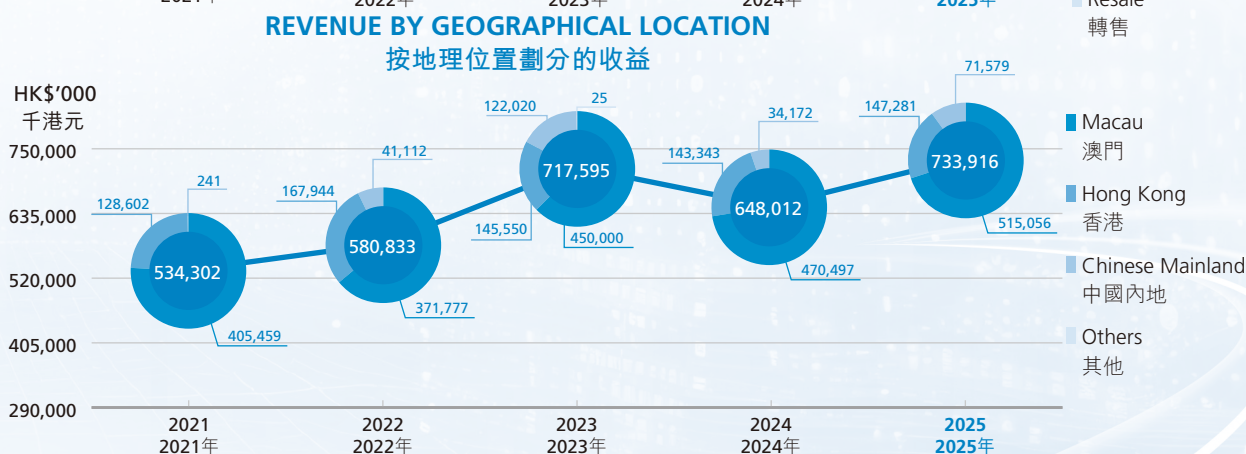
2021年 2022年 2023年 2024年 2025年 Resale 轉售

REVENUE BY GEOGRAPHICAL LOCATION
按地理位置劃分的收益

HK$'000
千港元

750,000
635,000
520,000
405,000
290,000

128,602
241
534,302
405,459

167,944
41,112
580,833
371,777

122,020
25
717,595
145,550
450,000

143,343
34,172
648,012
470,497

147,281
71,579
733,916
515,056

2021
2021年
2022
2022年
2023
2023年
2024
2024年
2025
2025年

Macau
澳門
Hong Kong
香港
Chinese Mainland
中國內地
Others
其他